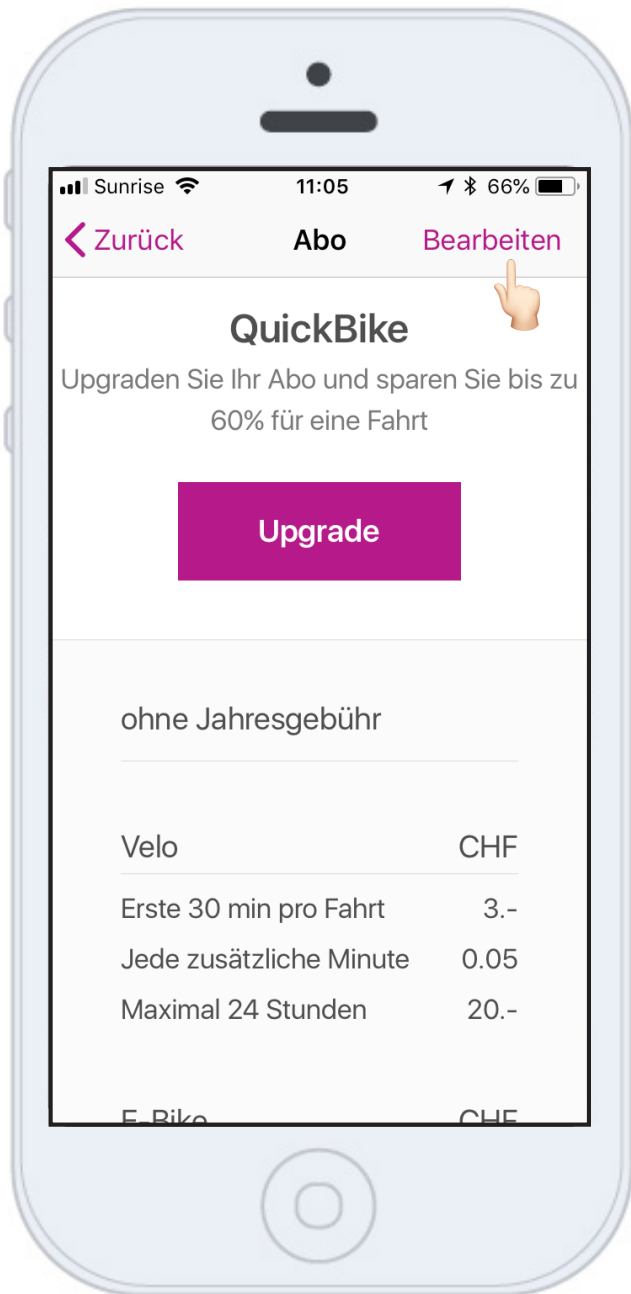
Sunrise 11:05 66%

Zurück Abo Bearbeiten

QuickBike

Upgraden Sie Ihr Abo und sparen Sie bis zu 60% für eine Fahrt

Upgrade

ohne Jahresgebühr

| Velo | CHF |
|---|---|
| Erste 30 min pro Fahrt | 3.- |
| Jede zusätzliche Minute | 0.05 |
| Maximal 24 Stunden | 20.- |

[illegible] CHF